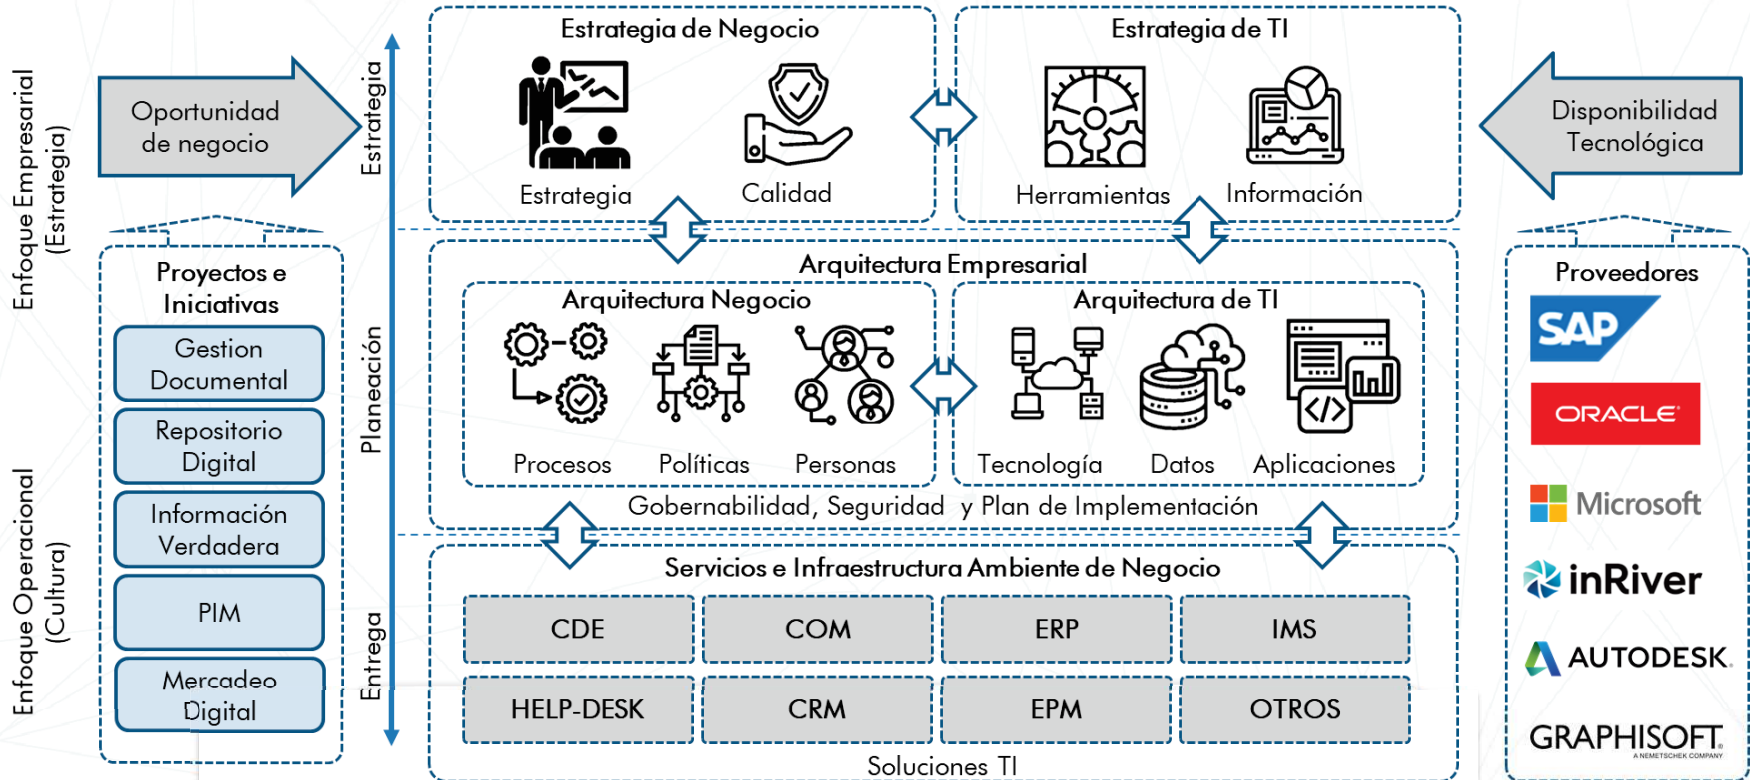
Enfoque Empresarial (Estrategia)

Oportunidad de negocio

Proyectos e Iniciativas

Gestion Documental

Repositorio Digital

Información Verdadera

PIM

Mercadeo Digital

Enfoque Operacional (Cultura)

Estrategia

Planeación

Entrega

Estrategia de Negocio

Estrategia

Calidad

Estrategia de TI

Herramientas

Información

Arquitectura Empresarial

Arquitectura Negocio

Procesos

Políticas

Personas

Arquitectura de TI

Tecnología

Datos

Aplicaciones

Gobernabilidad, Seguridad y Plan de Implementación

Servicios e Infraestructura Ambiente de Negocio

| CDE | COM | ERP | IMS |
|---|---|---|---|
| HELP-DESK | CRM | EPM | OTROS |

Soluciones TI

Disponibilidad Tecnológica

Proveedores

SAP

ORACLE

Microsoft

inRiver

AUTODESK.

GRAPHISOFT.
A NEMETSCHEK COMPANY